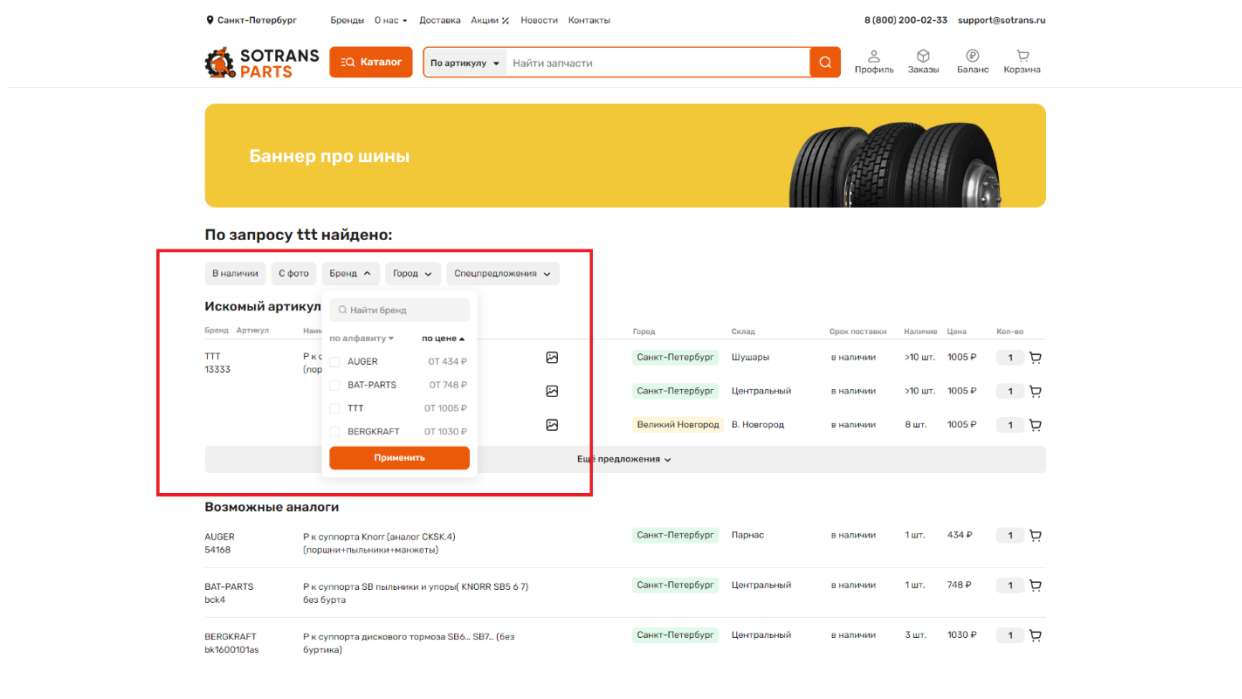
Санкт-Петербург Бренды О нас Доставка Акции Новости Контакты 8 (800) 200-02-33 support@sotrans.ru

SOTRANS PARTS Каталог По артикулу Найти запчасти Профиль Заказы Баланс Корзина

Баннер про шины

По запросу ttt найдено:

В наличии С фото Бренд Город Спецпредложения

Искомый артикул

Найти бренд
по алфавиту по цене
AUGER от 434 ₽
BAT-PARTS от 748 ₽
TTT от 1005 ₽
BERGKRAFT от 1030 ₽
Применить

| Бренд Артикул | Наим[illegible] | Город | Склад | Срок поставки | Наличие | Цена | Кол-во |
|---|---|---|---|---|---|---|---|
| TTT 13333 | Р к с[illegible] (порш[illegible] | Санкт-Петербург | Шушары | в наличии | >10 шт. | 1005 ₽ | 1 |
| | | Санкт-Петербург | Центральный | в наличии | >10 шт. | 1005 ₽ | 1 |
| | | Великий Новгород | В. Новгород | в наличии | 8 шт. | 1005 ₽ | 1 |

Ещё предложения

Возможные аналоги

| | | | | | | | |
|---|---|---|---|---|---|---|---|
| AUGER 54168 | Р к суппорта Knorr (аналог CKSK.4) (поршни+пыльники+манжеты) | Санкт-Петербург | Парнас | в наличии | 1 шт. | 434 ₽ | 1 |
| BAT-PARTS bck4 | Р к суппорта SB пыльники и упоры( KNORR SB5 6 7) без бурта | Санкт-Петербург | Центральный | в наличии | 1 шт. | 748 ₽ | 1 |
| BERGKRAFT bk1600101as | Р к суппорта дискового тормоза SB6... SB7... (без буртика) | Санкт-Петербург | Центральный | в наличии | 3 шт. | 1030 ₽ | 1 |